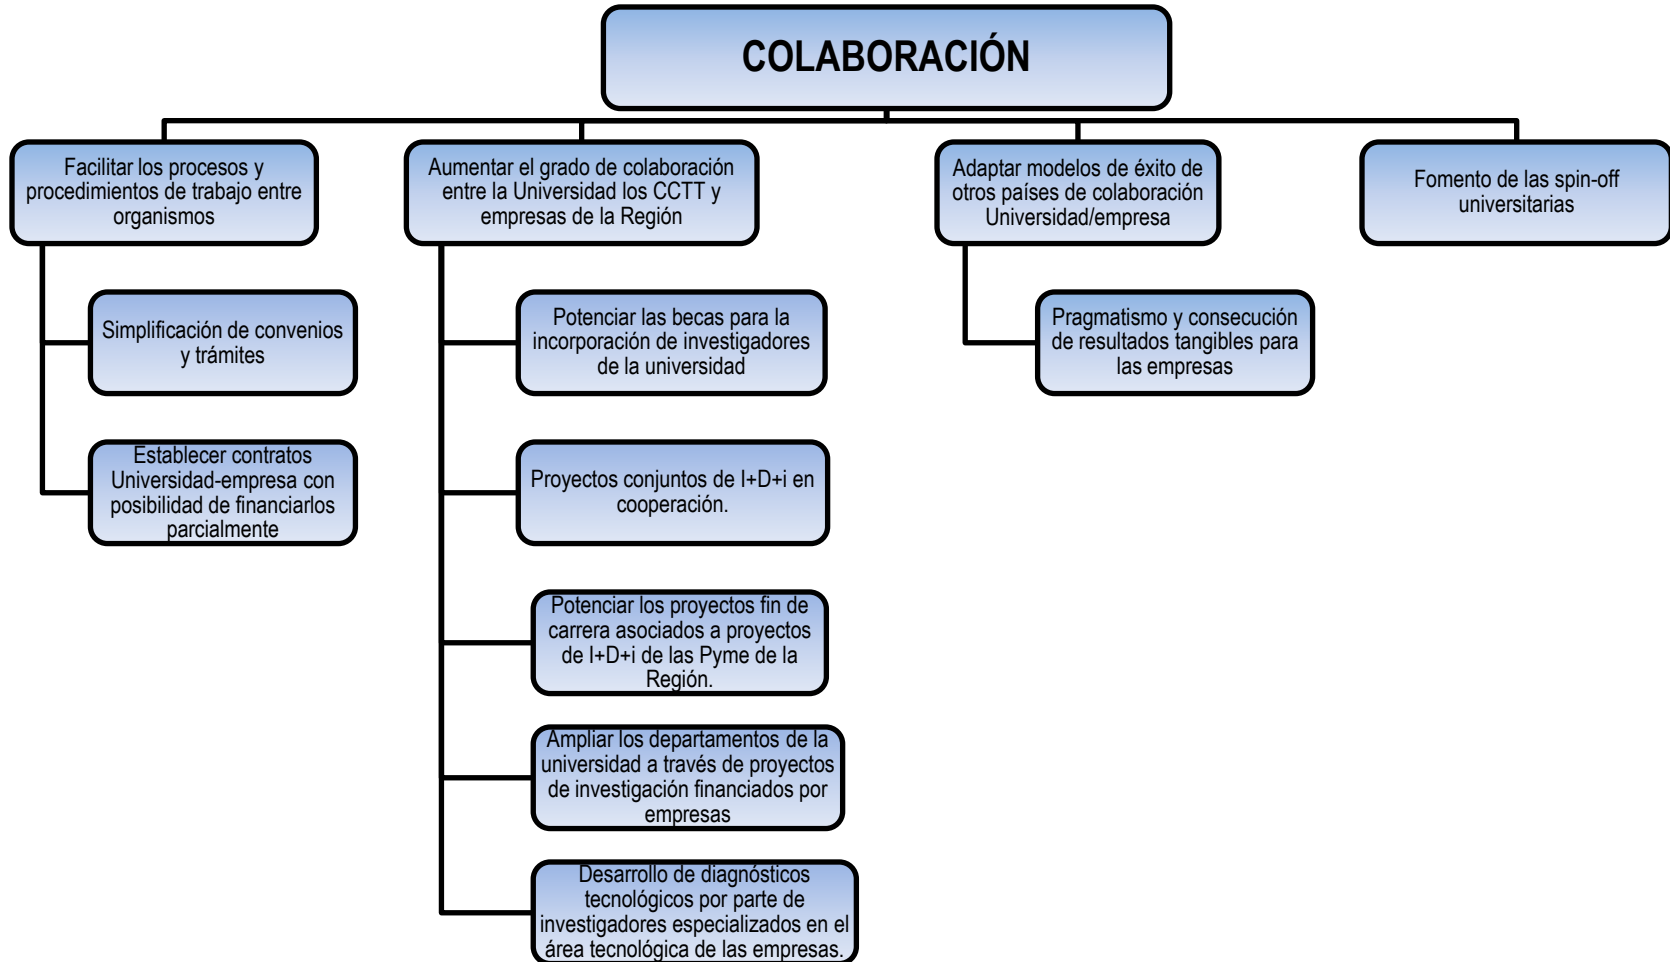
COLABORACIÓN

Facilitar los procesos y procedimientos de trabajo entre organismos

Simplificación de convenios y trámites

Establecer contratos Universidad-empresa con posibilidad de financiarlos parcialmente

Aumentar el grado de colaboración entre la Universidad los CCTT y empresas de la Región

Potenciar las becas para la incorporación de investigadores de la universidad

Proyectos conjuntos de I+D+i en cooperación.

Potenciar los proyectos fin de carrera asociados a proyectos de I+D+i de las Pyme de la Región.

Ampliar los departamentos de la universidad a través de proyectos de investigación financiados por empresas

Desarrollo de diagnósticos tecnológicos por parte de investigadores especializados en el área tecnológica de las empresas.

Adaptar modelos de éxito de otros países de colaboración Universidad/empresa

Pragmatismo y consecución de resultados tangibles para las empresas

Fomento de las spin-off universitarias